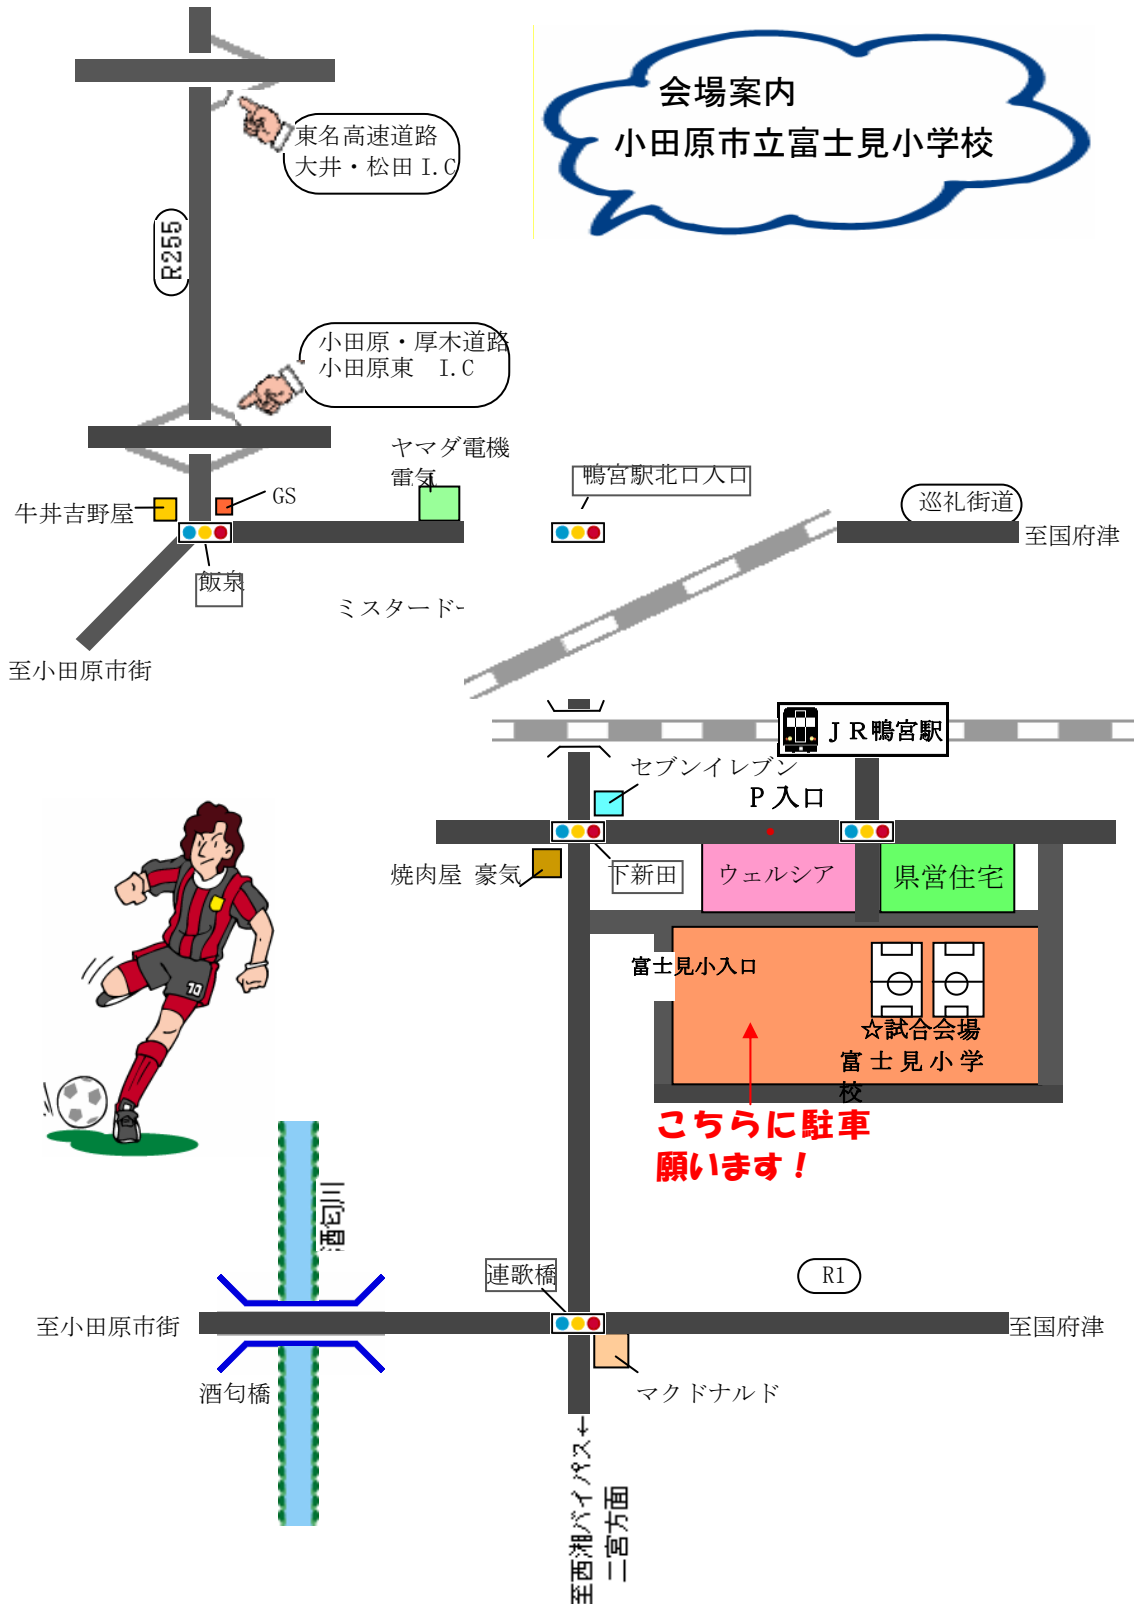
会場案内
小田原市立富士見小学校

東名高速道路
大井・松田 I.C

R255

小田原・厚木道路
小田原東 I.C

ヤマダ電機
電気

鴨宮駅北口入口

巡礼街道

至国府津

牛丼吉野屋

GS

飯泉

ミスタードー

至小田原市街

ＪＲ鴨宮駅

セブンイレブン

Ｐ入口

焼肉屋 豪気

下新田

ウェルシア

県営住宅

富士見小入口

☆試合会場
富士見小学校

こちらに駐車
願います！

酒匂川

連歌橋

R1

至小田原市街

至国府津

酒匂橋

マクドナルド

至西湘バイパス←
二宮方面